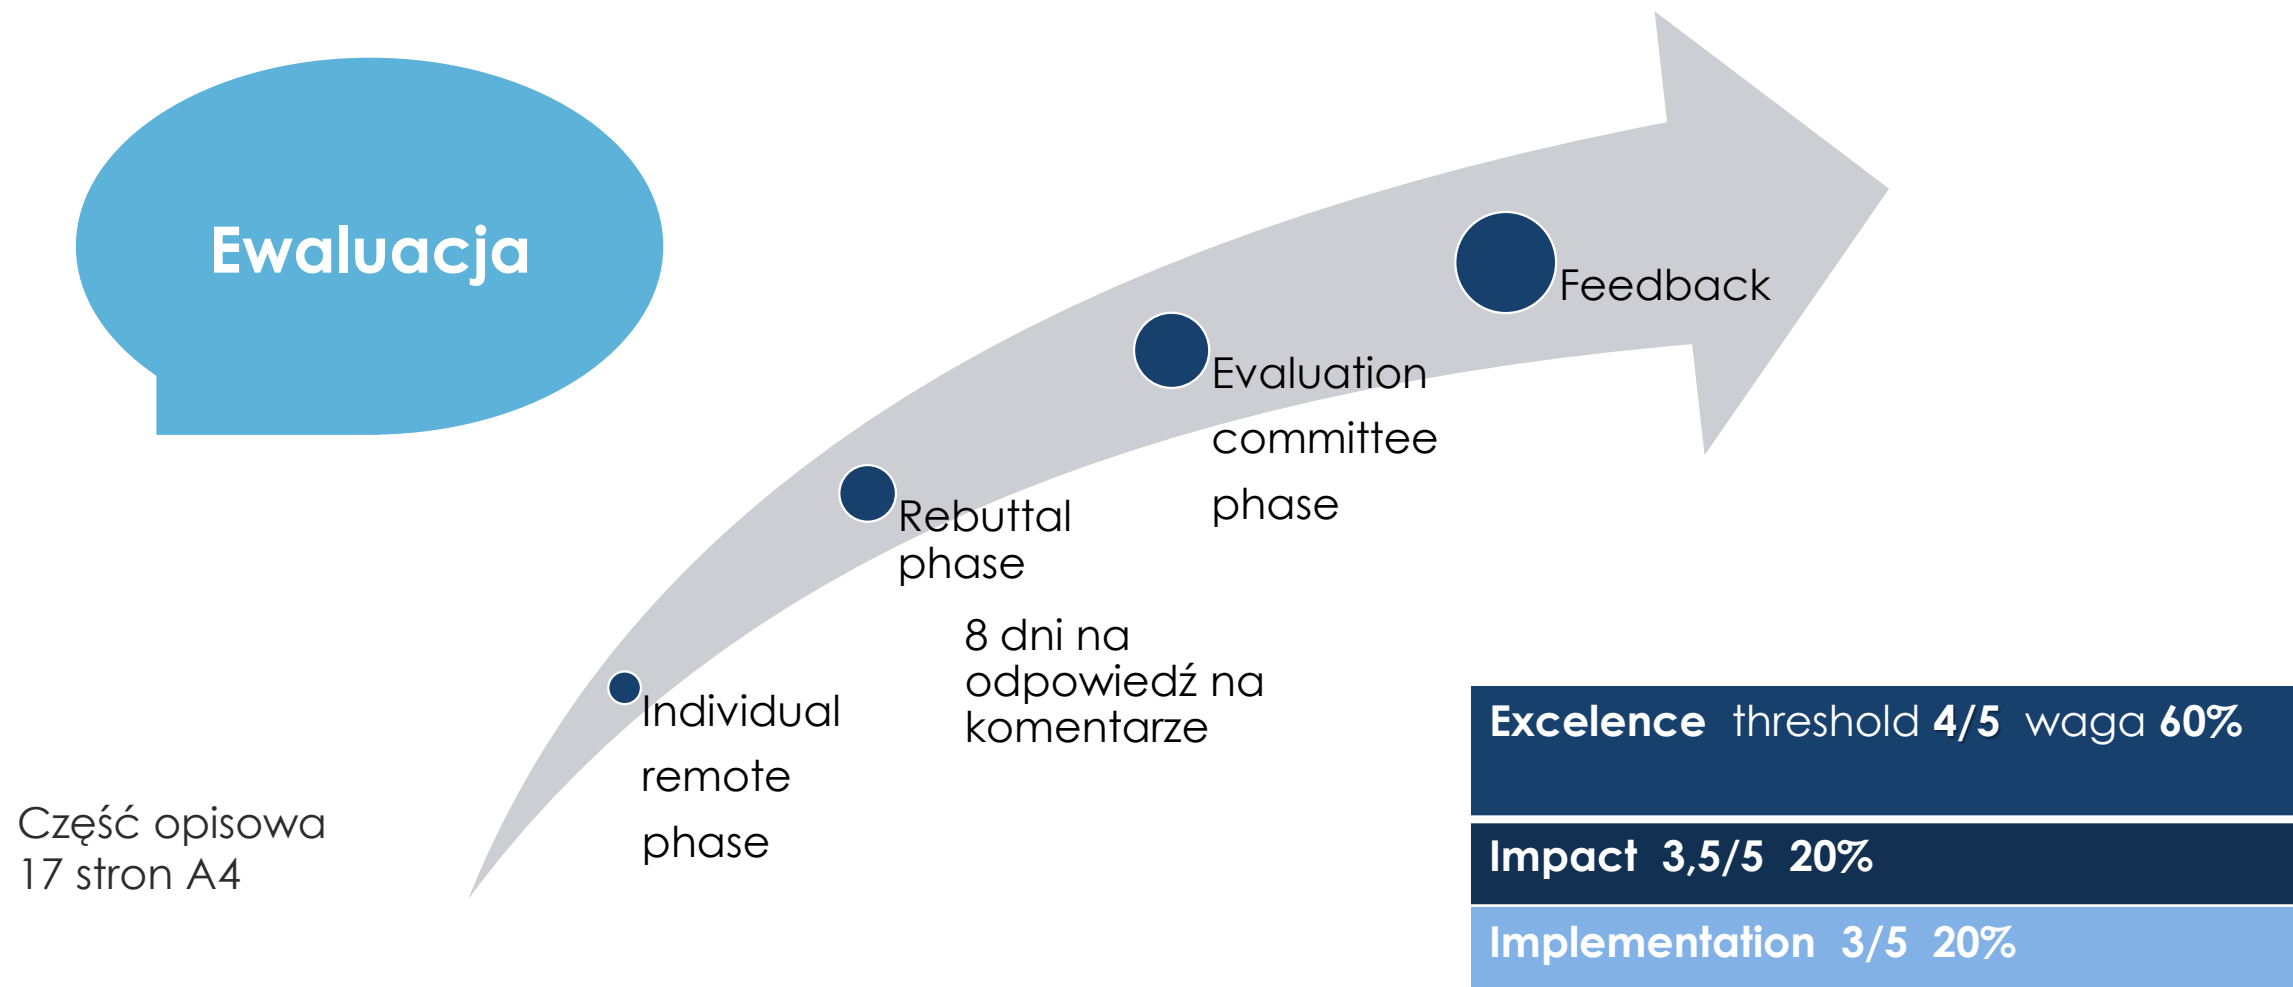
Ewaluacja

Feedback

Evaluation committee phase

Rebuttal phase

8 dni na odpowiedź na komentarze

Individual remote phase

Część opisowa
17 stron A4

Excelence threshold 4/5 waga 60%

Impact 3,5/5 20%

Implementation 3/5 20%